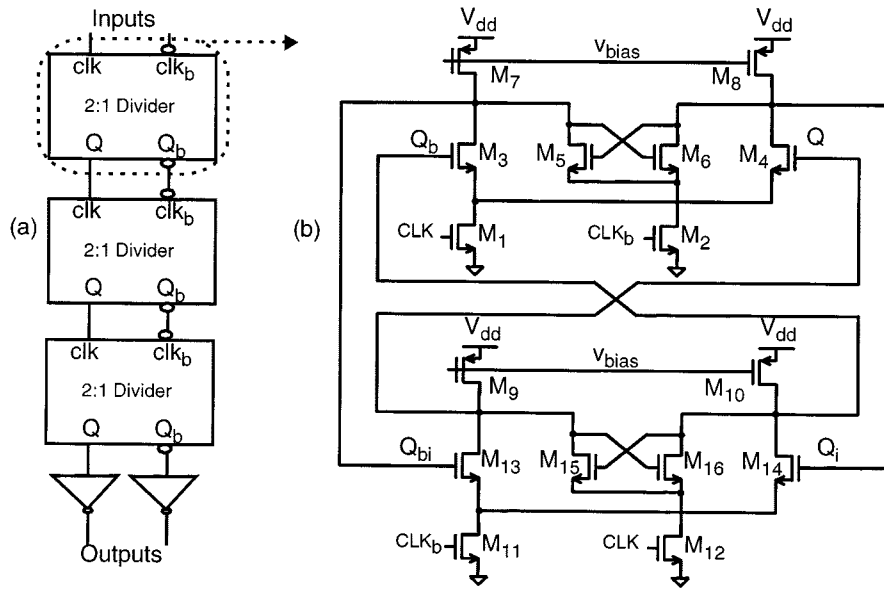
Inputs

clk $clk_b$
2:1 Divider
Q $Q_b$

(a)

clk $clk_b$
2:1 Divider
Q $Q_b$

clk $clk_b$
2:1 Divider
Q $Q_b$

Outputs

(b)

$V_{dd}$ $V_{dd}$
$v_{bias}$
$M_7$ $M_8$
$Q_b$ $M_3$ $M_5$ $M_6$ $M_4$ Q
CLK $M_1$ $CLK_b$ $M_2$

$V_{dd}$ $V_{dd}$
$v_{bias}$
$M_9$ $M_{10}$
$Q_{bi}$ $M_{13}$ $M_{15}$ $M_{16}$ $M_{14}$ $Q_i$
$CLK_b$ $M_{11}$ CLK $M_{12}$